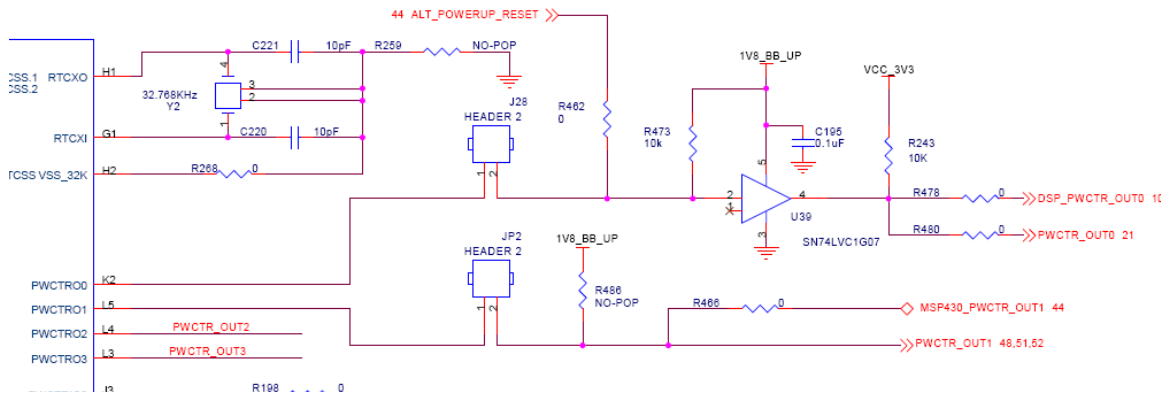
44 ALT_POWERUP_RESET

CSS.1 RTCXO
CSS.2
H1
C221 10pF
R259 NO-POP
4
3
2
1
32.768KHz
Y2
C220 10pF
RTCXI G1
TCSS VSS_32K H2
R268 0

J28
HEADER 2
1 2

R462
0

1V8_BB_UP
R473
10k
C195
0.1uF
5
2
1
4
3
U39
SN74LVC1G07

VCC_3V3
R243
10K
R478 0 DSP_PWCTR_OUT0 10
R480 0 PWCTR_OUT0 21

PWCTRO0 K2
JP2
HEADER 2
1 2
1V8_BB_UP
R486
NO-POP
PWCTRO1 L5
R466 0 MSP430_PWCTR_OUT1 44
PWCTRO2 L4 PWCTR_OUT2
PWCTRO3 L3 PWCTR_OUT3
PWCTR_OUT1 48,51,52
J3
R198 0